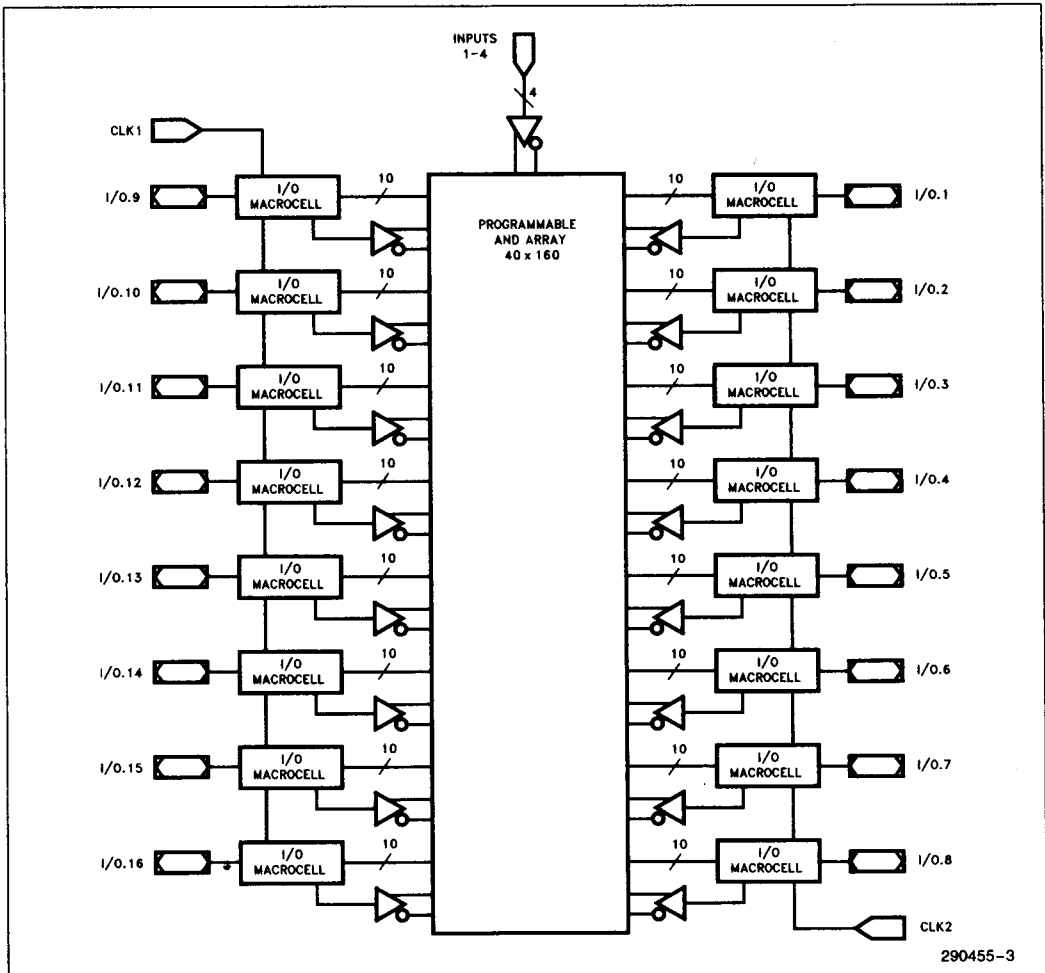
INPUTS 1-4

4

CLK1

PROGRAMMABLE AND ARRAY 40 x 160

I/O.9
I/O MACROCELL
10

I/O.10
I/O MACROCELL
10

I/O.11
I/O MACROCELL
10

I/O.12
I/O MACROCELL
10

I/O.13
I/O MACROCELL
10

I/O.14
I/O MACROCELL
10

I/O.15
I/O MACROCELL
10

I/O.16
I/O MACROCELL
10

10
I/O MACROCELL
I/O.1

10
I/O MACROCELL
I/O.2

10
I/O MACROCELL
I/O.3

10
I/O MACROCELL
I/O.4

10
I/O MACROCELL
I/O.5

10
I/O MACROCELL
I/O.6

10
I/O MACROCELL
I/O.7

10
I/O MACROCELL
I/O.8

CLK2

290455-3